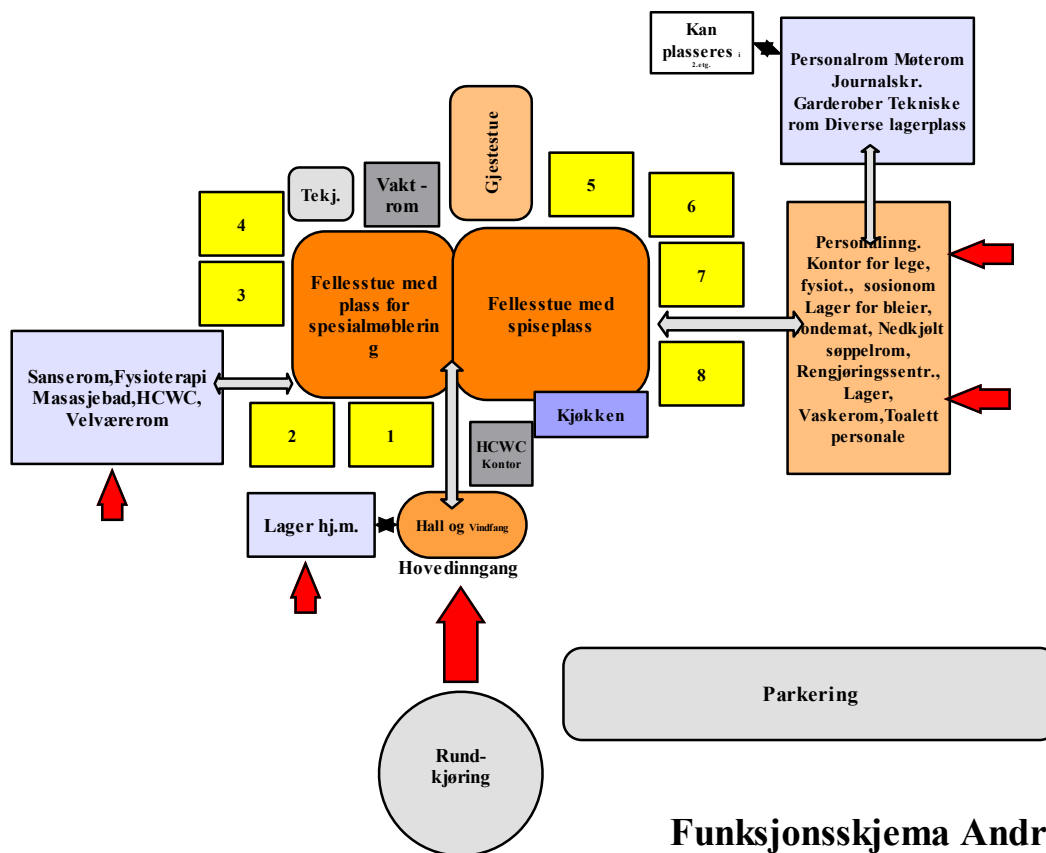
Kan plasseres i 2.etg.

Personalrom Møterom Journalskr. Garderober Tekniske rom Diverse lagerplass

Gjestestue

Tekj.

Vakt - rom

5

6

4

3

Fellesstue med plass for spesialmøblering

Fellesstue med spiseplass

7

8

Personalinng. Kontor for lege, fysiot., sosionom Lager for bleier, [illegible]ondemat, Nedkjølt søppelrom, Rengjøringssentr., Lager, Vaskerom, Toalett personale

Sanserom, Fysioterapi Masasjebad, HCWC, Velværerom

2

1

Kjøkken

HCWC Kontor

Lager hj.m.

Hall og Vindfang

Hovedinngang

Parkering

Rund- kjøring

Funksjonsskjema Andr